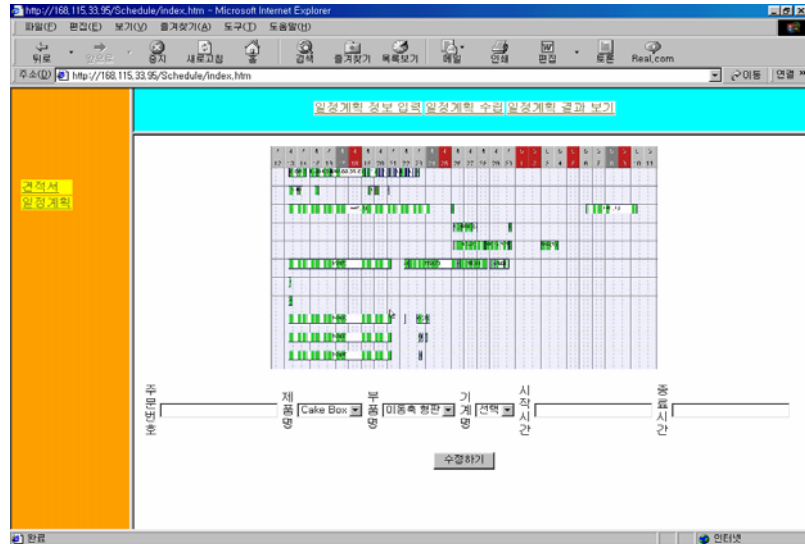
http://168.115.33.95/Schedule/index.htm - Microsoft Internet Explorer

파일(F) 편집(E) 보기(V) 즐겨찾기(A) 도구(T) 도움말(H)

뒤로 앞으로 중지 새로고침 홈 검색 즐겨찾기 목록보기 메일 인쇄 편집 토론 Real.com

주소(D) http://168.115.33.95/Schedule/index.htm 이동 연결 »

일정계획 정보 입력 일정계획 수립 일정계획 결과 보기

견적서
일정계획

주문번호 제품명 Cake Box 부품명 이동축 평판 기계명 선택 시작시간 종료시간

수정하기

완료 인터넷